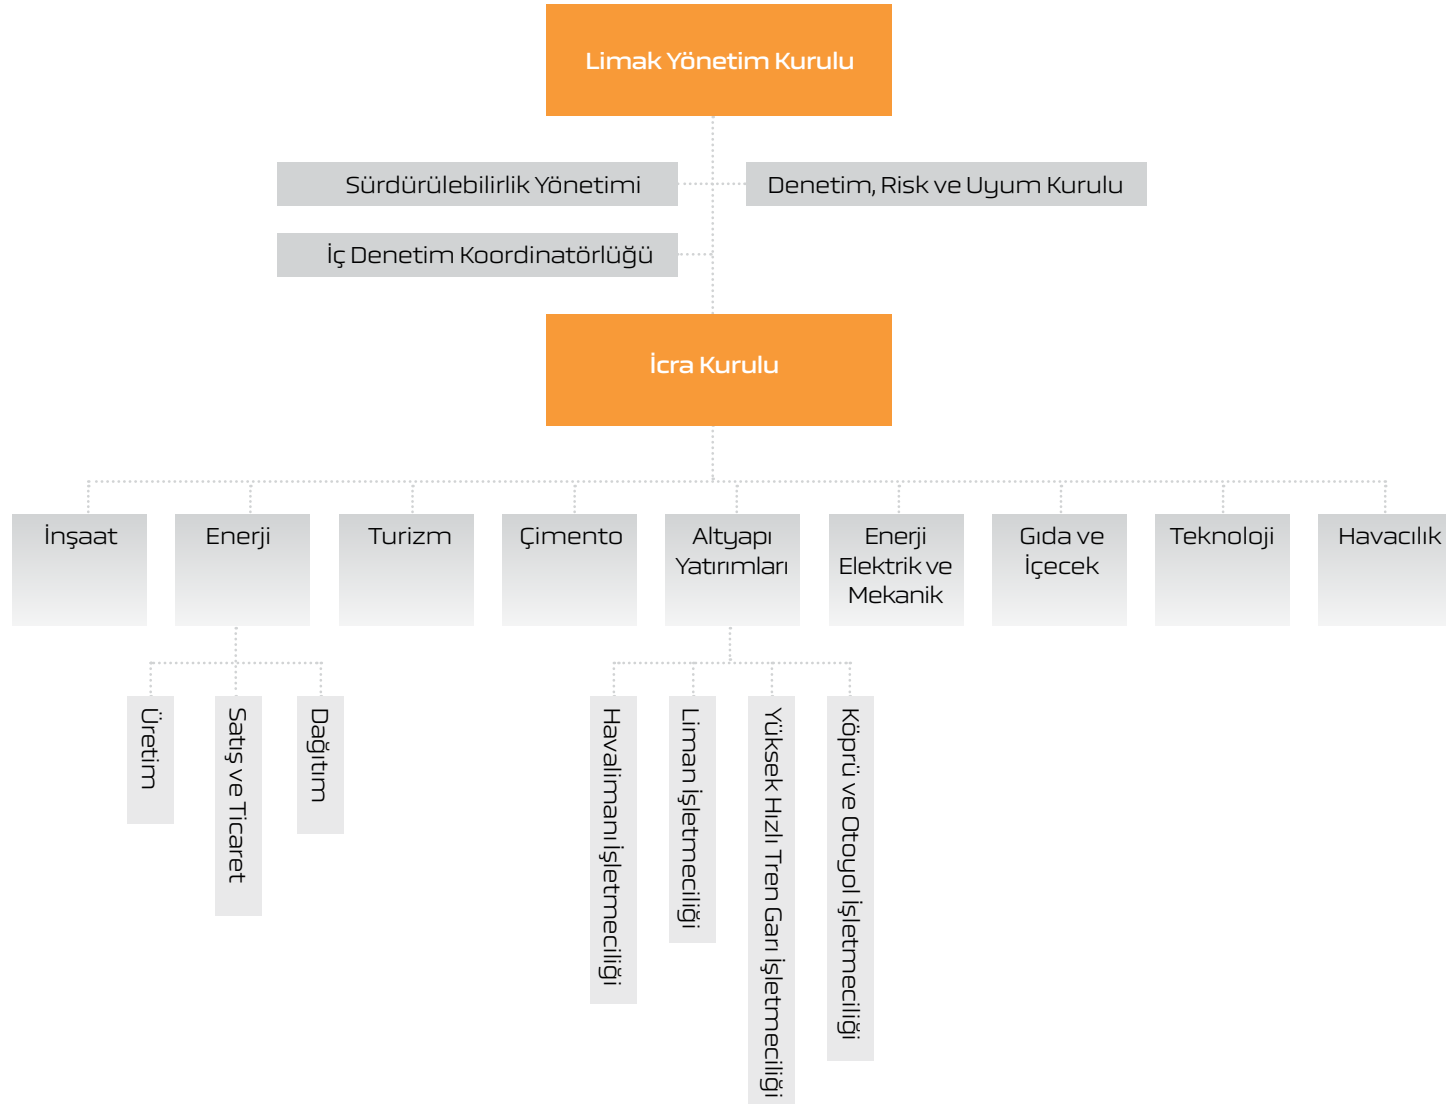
Limak Yönetim Kurulu

Sürdürülebilirlik Yönetimi

Denetim, Risk ve Uyum Kurulu

İç Denetim Koordinatörlüğü

İcra Kurulu

İnşaat

Enerji

Turizm

Çimento

Altyapı Yatırımları

Enerji Elektrik ve Mekanik

Gıda ve İçecek

Teknoloji

Havacılık

Üretim

Satış ve Ticaret

Dağıtım

Havalimanı İşletmeciliği

Liman İşletmeciliği

Yüksek Hızlı Tren Garı İşletmeciliği

Köprü ve Otoyol İşletmeciliği